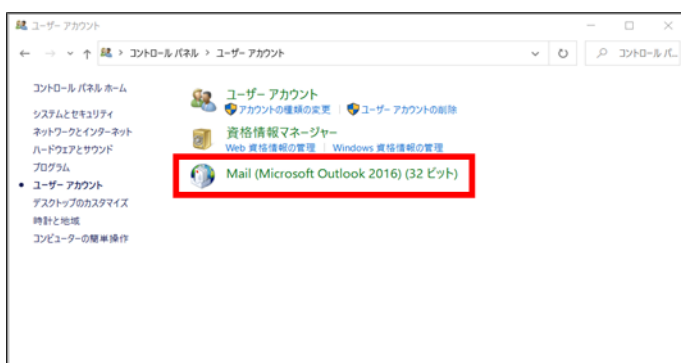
ユーザー アカウント

← → ∨ ↑ > コントロール パネル > ユーザー アカウント

コントロール パネル...

コントロール パネル ホーム

システムとセキュリティ
ネットワークとインターネット
ハードウェアとサウンド
プログラム
• ユーザー アカウント
デスクトップのカスタマイズ
時計と地域
コンピューターの簡単操作

ユーザー アカウント
アカウントの種類の変更 | ユーザー アカウントの削除

資格情報マネージャー
Web 資格情報の管理 | Windows 資格情報の管理

Mail (Microsoft Outlook 2016) (32 ビット)